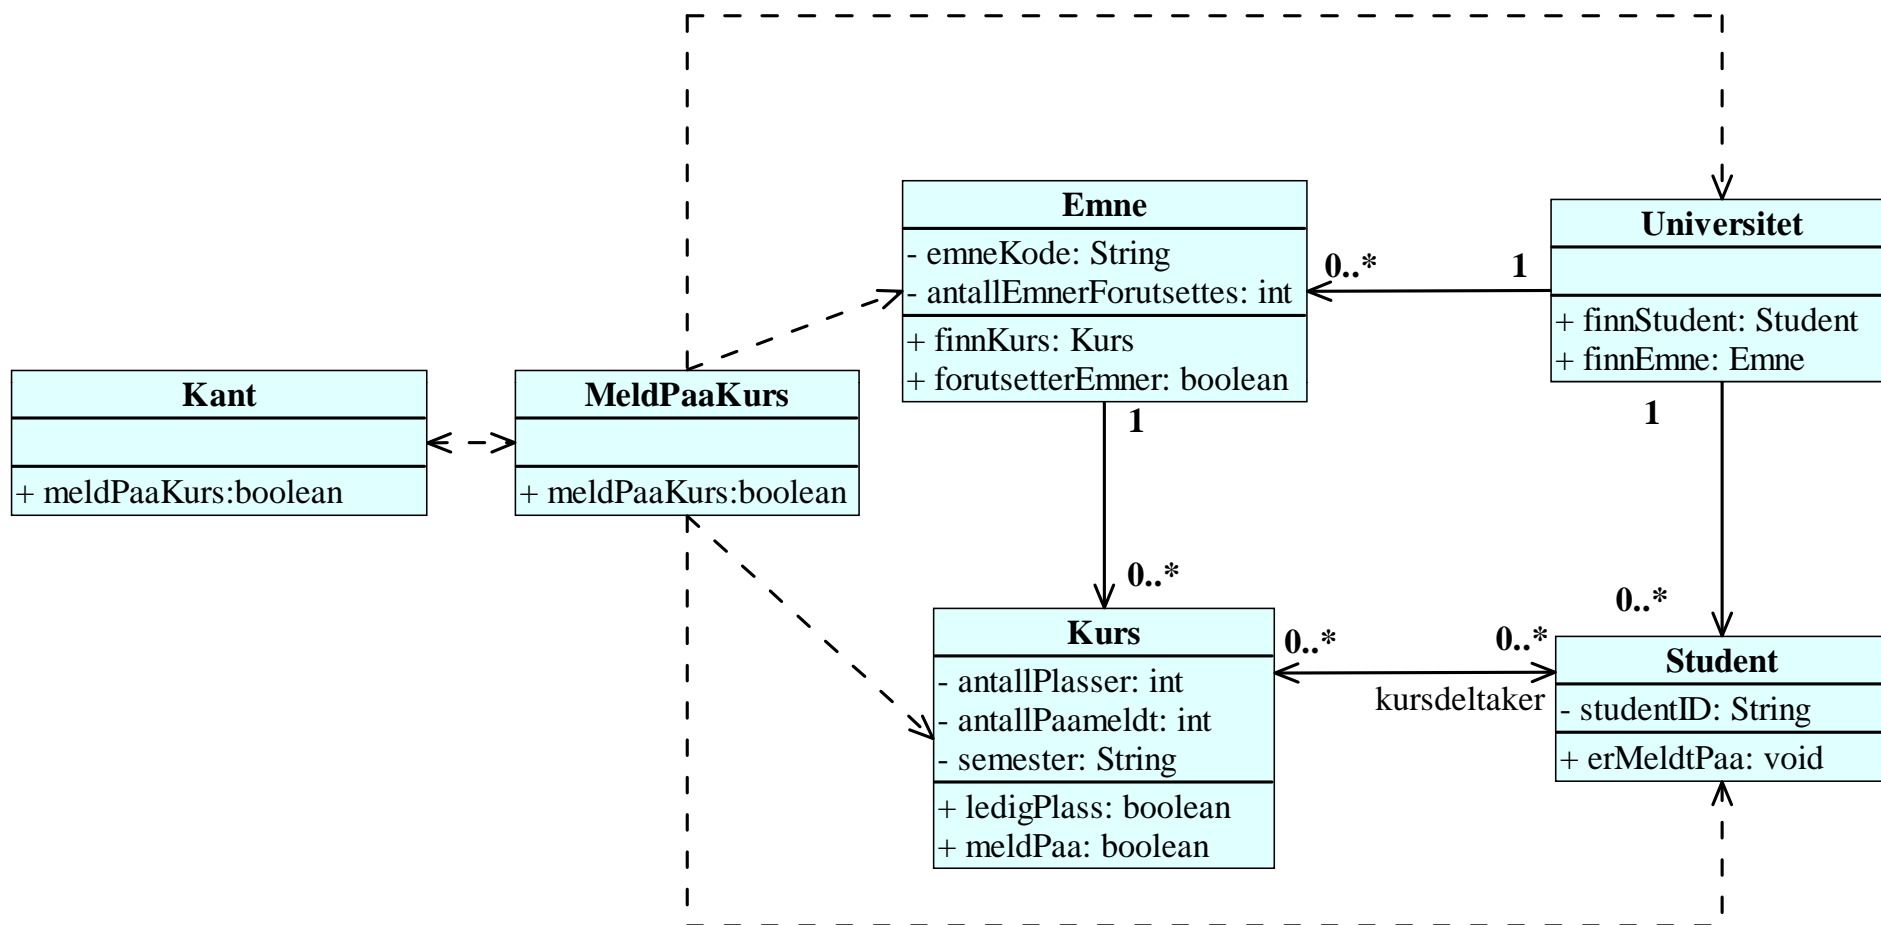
Emne
- emneKode: String
- antallEmnerForutsettes: int
+ finnKurs: Kurs
+ forutsetterEmner: boolean

Universitet
+ finnStudent: Student
+ finnEmne: Emne

0..*
1

Kant
+ meldPaaKurs:boolean

MeldPaaKurs
+ meldPaaKurs:boolean

1
1

0..*
0..*

Kurs
- antallPlasser: int
- antallPaameldt: int
- semester: String
+ ledigPlass: boolean
+ meldPaa: boolean

0..*
0..*
kursdeltaker

Student
- studentID: String
+ erMeldtPaa: void